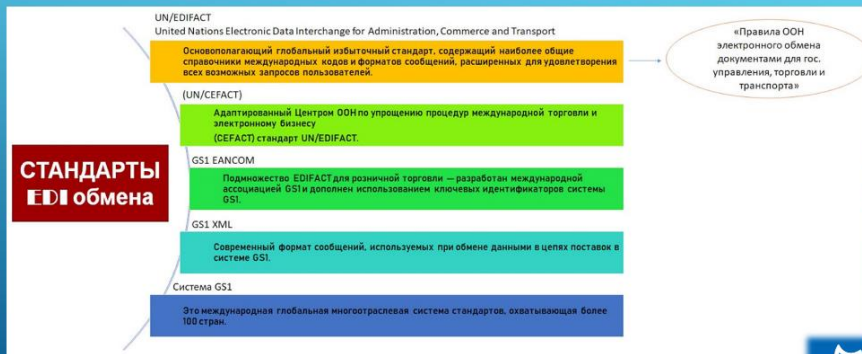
UN/EDIFACT
United Nations Electronic Data Interchange for Administration, Commerce and Transport

Основополагающий глобальный избыточный стандарт, содержащий наиболее общие справочники международных кодов и форматов сообщений, расширенных для удовлетворения всех возможных запросов пользователей.

«Правила ООН электронного обмена документами для гос. управления, торговли и транспорта»

(UN/CEFACT)

Адаптированный Центром ООН по упрощению процедур международной торговли и электронному бизнесу
(CEFACT) стандарт UN/EDIFACT.

СТАНДАРТЫ
EDI обмена

GS1 EANCOM

Подмножество EDIFACT для розничной торговли — разработан международной ассоциацией GS1 и дополнен использованием ключевых идентификаторов системы GS1.

GS1 XML

Современный формат сообщений, используемых при обмене данными в цепях поставок в системе GS1.

Система GS1

Это международная глобальная многоотраслевая система стандартов, охватывающая более 100 стран.